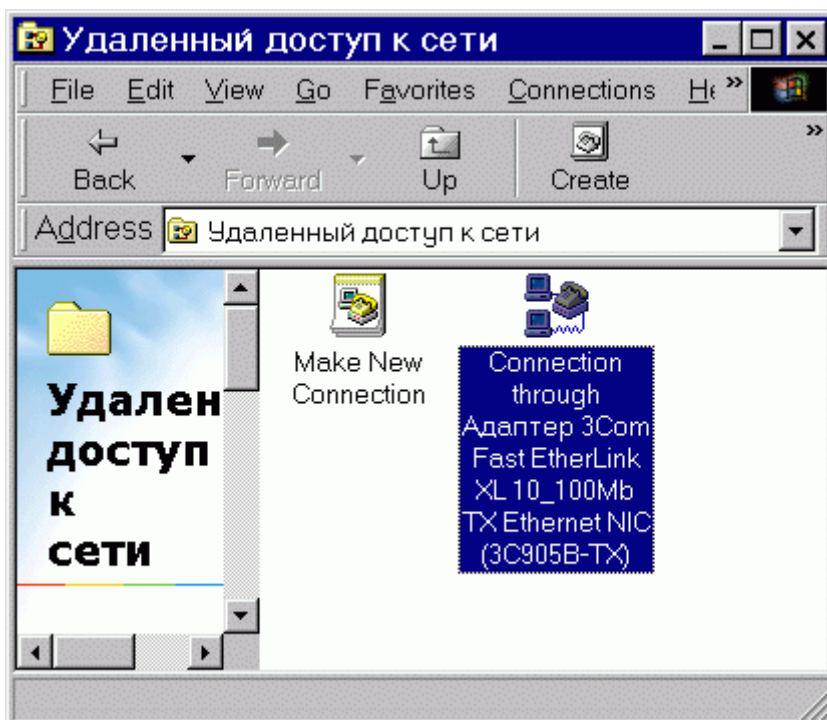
Удаленный доступ к сети

File Edit View Go Favorites Connections H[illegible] »

Back Forward Up Create »

Address Удаленный доступ к сети

Удален доступ к сети

Make New Connection

Connection through Адаптер 3Com Fast EtherLink XL 10_100Mb TX Ethernet NIC (3C905B-TX)